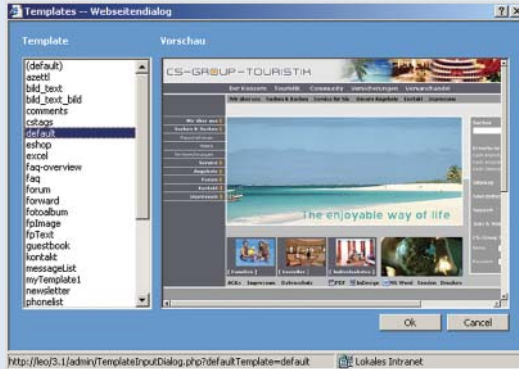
Templates -- Webseitendialog

Template

Vorschau

(default)
azettl
bild_text
bild_text_bild
comments
cstags
default
eshop
excel
faq-overview
faq
forum
forward
fotoalbum
fpImage
fpText
guestbook
kontakt
messageList
myTemplate1
newsletter
phonelist

CS-GROUP-TOURISTIK

Der Konzern Touristik Community Versicherungen Versandhandel

The enjoyable way of life

Ok

Cancel

http://leo/3.1/admin/TemplateInputDialog.php?defaultTemplate=default

Lokales Intranet